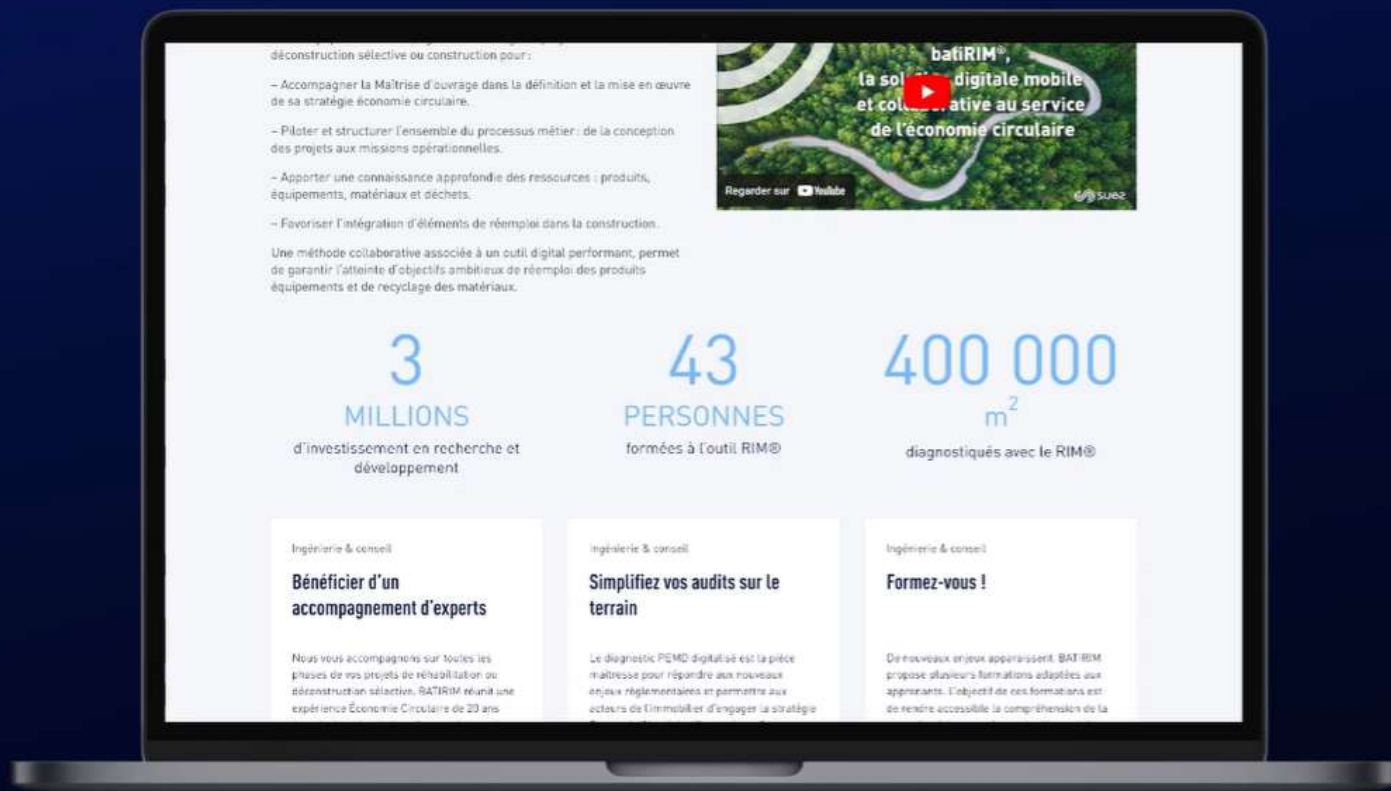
déconstruction sélective ou construction pour :

– Accompagner la Maîtrise d'ouvrage dans la définition et la mise en œuvre de sa stratégie économie circulaire.

– Piloter et structurer l'ensemble du processus métier : de la conception des projets aux missions opérationnelles.

– Apporter une connaissance approfondie des ressources : produits, équipements, matériaux et déchets.

– Favoriser l'intégration d'éléments de réemploi dans la construction.

Une méthode collaborative associée à un outil digital performant, permet de garantir l'atteinte d'objectifs ambitieux de réemploi des produits équipements et de recyclage des matériaux.

batiRIM®, la sol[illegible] digitale mobile et colla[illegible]ative au service de l'économie circulaire

Regarder sur YouTube

suez

3
MILLIONS
d'investissement en recherche et développement

43
PERSONNES
formées à l'outil RIM®

400 000
$m^2$
diagnostiqués avec le RIM®

Ingénierie & conseil

Bénéficier d'un accompagnement d'experts

Nous vous accompagnons sur toutes les phases de vos projets de réhabilitation ou déconstruction sélective. BATIRIM réunit une expérience Économie Circulaire de 20 ans

Ingénierie & conseil

Simplifiez vos audits sur le terrain

Le diagnostic PEMD digitalisé est la pièce maîtresse pour répondre aux nouveaux enjeux réglementaires et permettre aux acteurs de l'immobilier d'engager la stratégie

Ingénierie & conseil

Formez-vous !

De nouveaux enjeux apparaissent. BATIRIM propose plusieurs formations adaptées aux apprenants. L'objectif de ces formations est de rendre accessible la compréhension de la